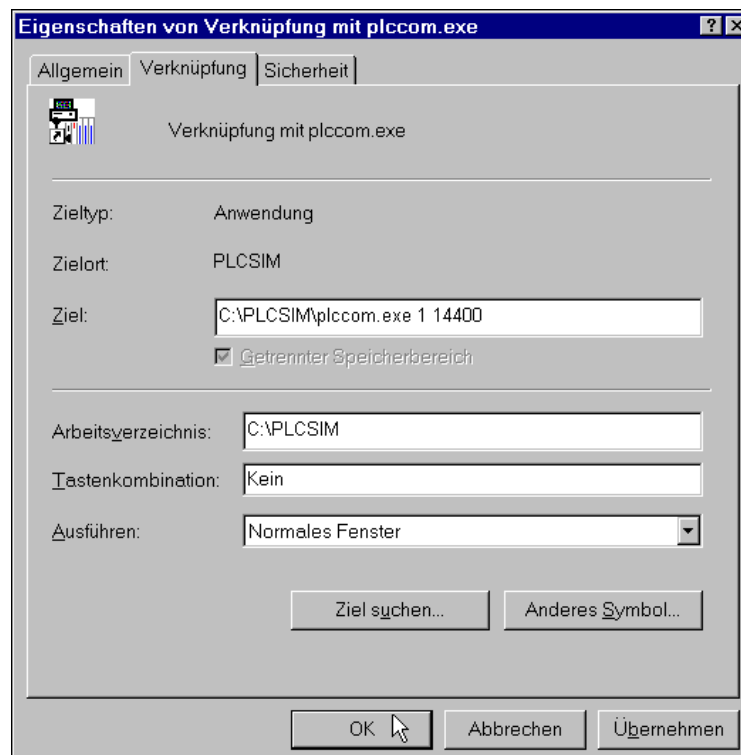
Eigenschaften von Verknüpfung mit plccom.exe ? X

Allgemein Verknüpfung Sicherheit

Verknüpfung mit plccom.exe

Zieltyp: Anwendung

Zielort: PLCSIM

Ziel: C:\PLCSIM\plccom.exe 1 14400

Getrennter Speicherbereich

Arbeitsverzeichnis: C:\PLCSIM

Tastenkombination: Kein

Ausführen: Normales Fenster

Ziel suchen... Anderes Symbol...

OK Abbrechen Übernehmen